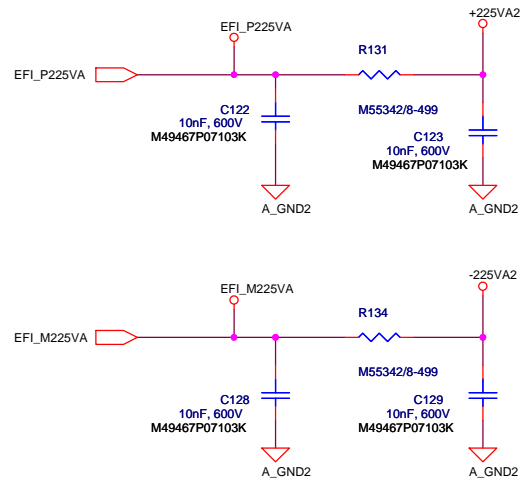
EFI_P225VA
+225VA2
R131
EFI_P225VA
M55342/8-499
C122
10nF, 600V
M49467P07103K
C123
10nF, 600V
M49467P07103K
A_GND2
A_GND2

EFI_M225VA
-225VA2
R134
EFI_M225VA
M55342/8-499
C128
10nF, 600V
M49467P07103K
C129
10nF, 600V
M49467P07103K
A_GND2
A_GND2